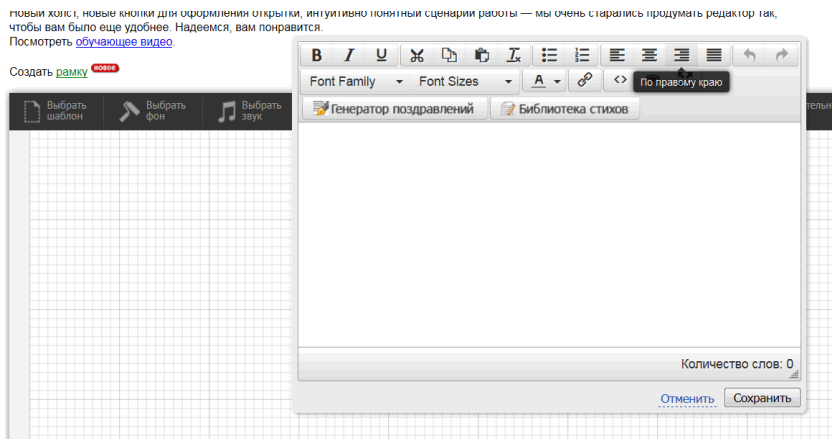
Новый холст, новые кнопки для оформления открытки, интуитивно понятный сценарий работы — мы очень старались продумать редактор так, чтобы вам было еще удобнее. Надеемся, вам понравится.
Посмотреть обучающее видео.

Создать рамку новое

Выбрать шаблон
Выбрать фон
Выбрать звук

B I U
Font Family
Font Sizes
A
По правому краю
Генератор поздравлений
Библиотека стихов

Количество слов: 0

Отменить
Сохранить